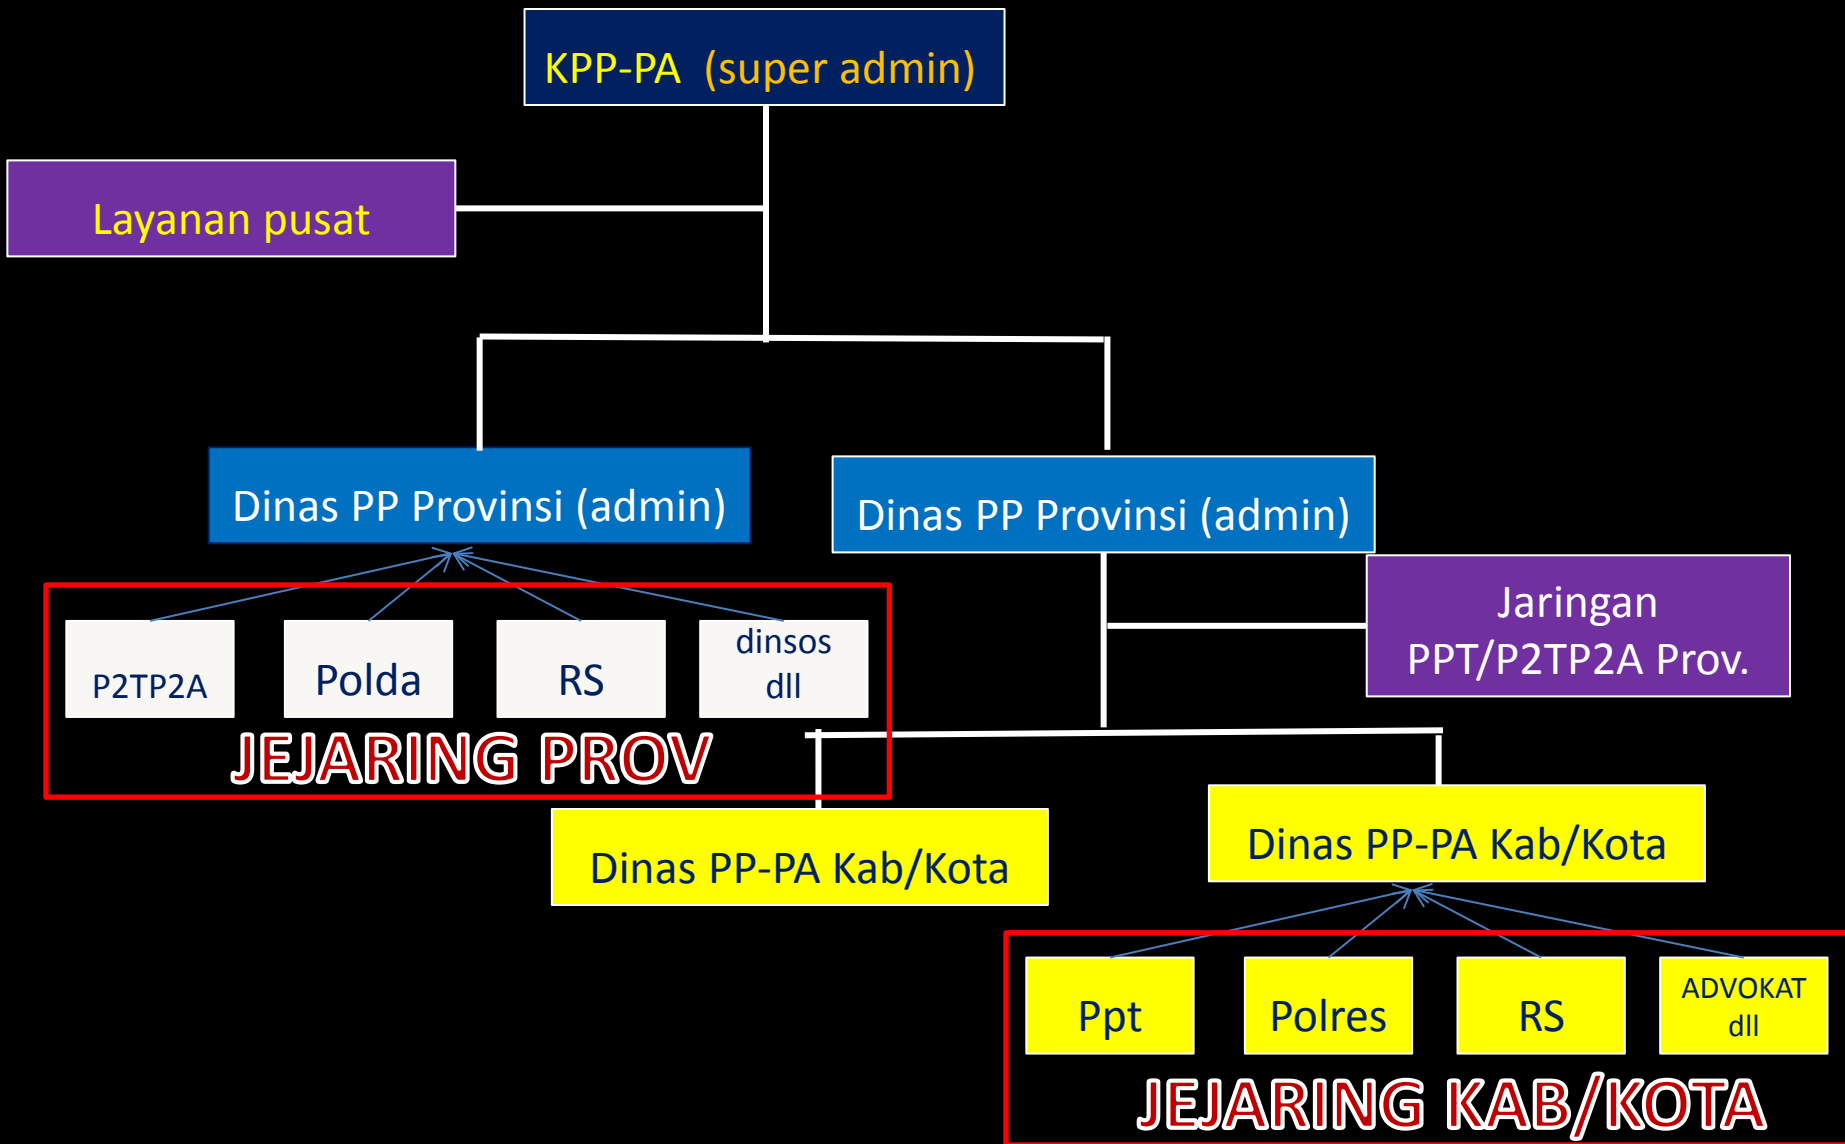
KPP-PA (super admin)

Layanan pusat

Dinas PP Provinsi (admin)

Dinas PP Provinsi (admin)

P2TP2A

Polda

RS

dinsos dll

JEJARING PROV

Jaringan PPT/P2TP2A Prov.

Dinas PP-PA Kab/Kota

Dinas PP-PA Kab/Kota

Ppt

Polres

RS

ADVOKAT dll

JEJARING KAB/KOTA